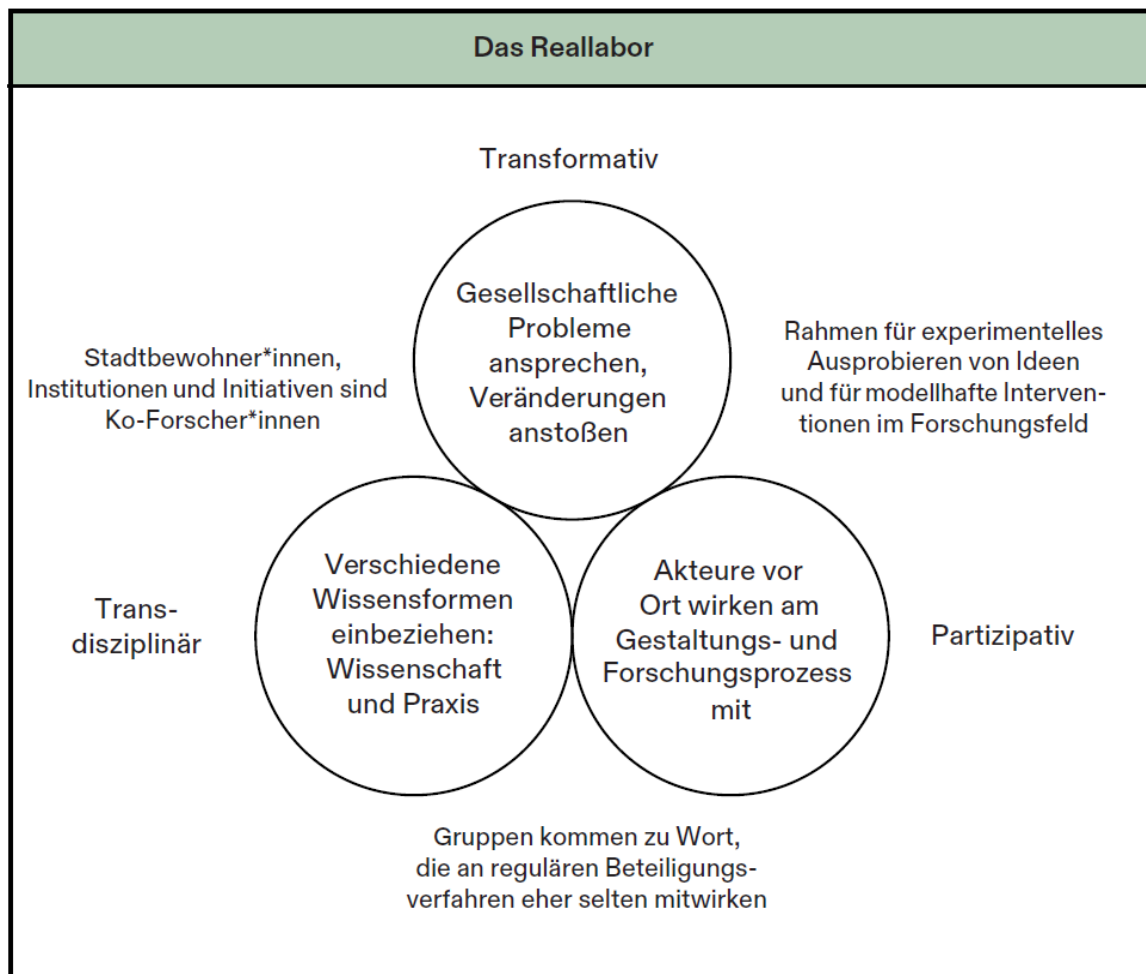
Das Reallabor

Transformativ

Stadtbewohner*innen, Institutionen und Initiativen sind Ko-Forscher*innen

Gesellschaftliche Probleme ansprechen, Veränderungen anstoßen

Rahmen für experimentelles Ausprobieren von Ideen und für modellhafte Interventionen im Forschungsfeld

Transdisziplinär

Verschiedene Wissensformen einbeziehen: Wissenschaft und Praxis

Akteure vor Ort wirken am Gestaltungs- und Forschungsprozess mit

Partizipativ

Gruppen kommen zu Wort, die an regulären Beteiligungsverfahren eher selten mitwirken